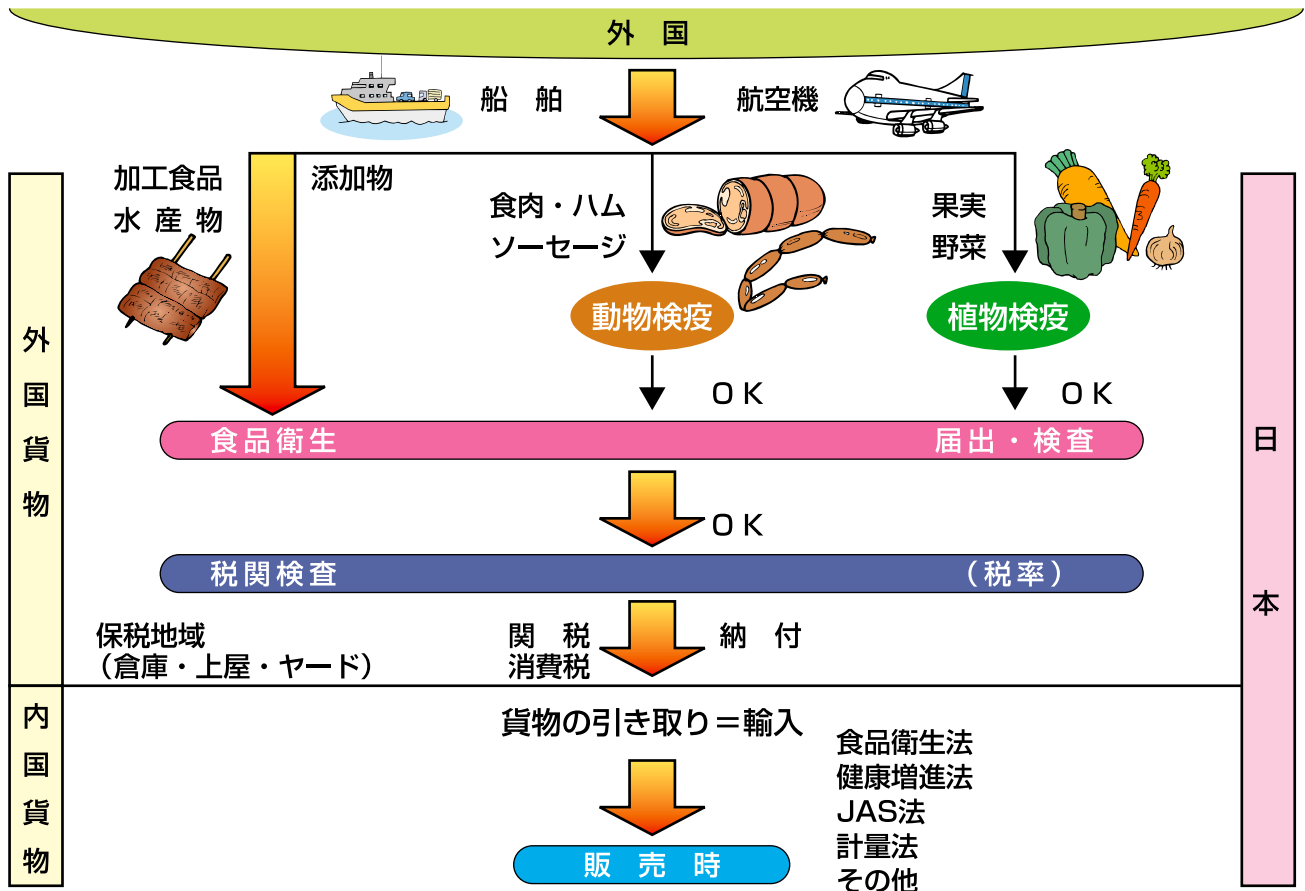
外国

船舶

航空機

外国貨物

加工食品
水産物

添加物

食肉・ハム
ソーセージ

果実
野菜

日本

動物検疫

植物検疫

OK

OK

食品衛生

届出・検査

OK

税関検査

（税率）

保税地域
（倉庫・上屋・ヤード）

関税
消費税

納付

内国貨物

貨物の引き取り＝輸入

食品衛生法
健康増進法
JAS法
計量法
その他

販売時